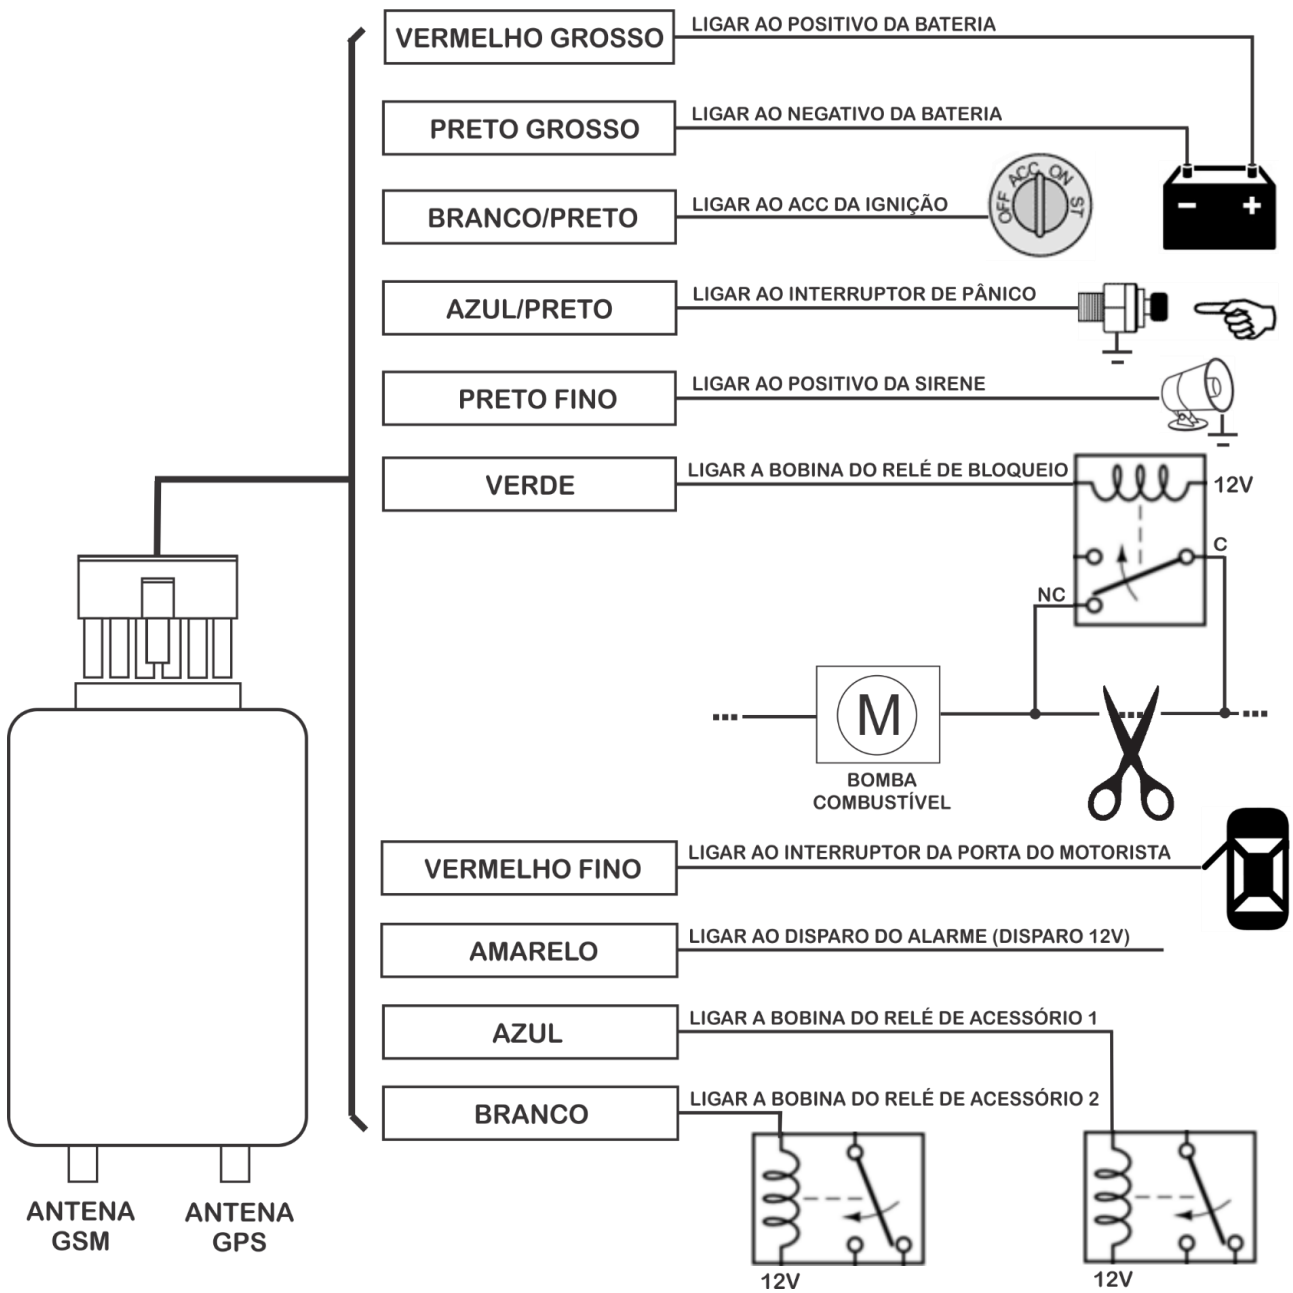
VERMELHO GROSSO
LIGAR AO POSITIVO DA BATERIA

PRETO GROSSO
LIGAR AO NEGATIVO DA BATERIA

− +

BRANCO/PRETO
LIGAR AO ACC DA IGNIÇÃO

OFF ACC ON ST

AZUL/PRETO
LIGAR AO INTERRUPTOR DE PÂNICO

PRETO FINO
LIGAR AO POSITIVO DA SIRENE

VERDE
LIGAR A BOBINA DO RELÉ DE BLOQUEIO

12V
C
NC

M
BOMBA
COMBUSTÍVEL

VERMELHO FINO
LIGAR AO INTERRUPTOR DA PORTA DO MOTORISTA

AMARELO
LIGAR AO DISPARO DO ALARME (DISPARO 12V)

AZUL
LIGAR A BOBINA DO RELÉ DE ACESSÓRIO 1

BRANCO
LIGAR A BOBINA DO RELÉ DE ACESSÓRIO 2

12V
12V

ANTENA
GSM

ANTENA
GPS